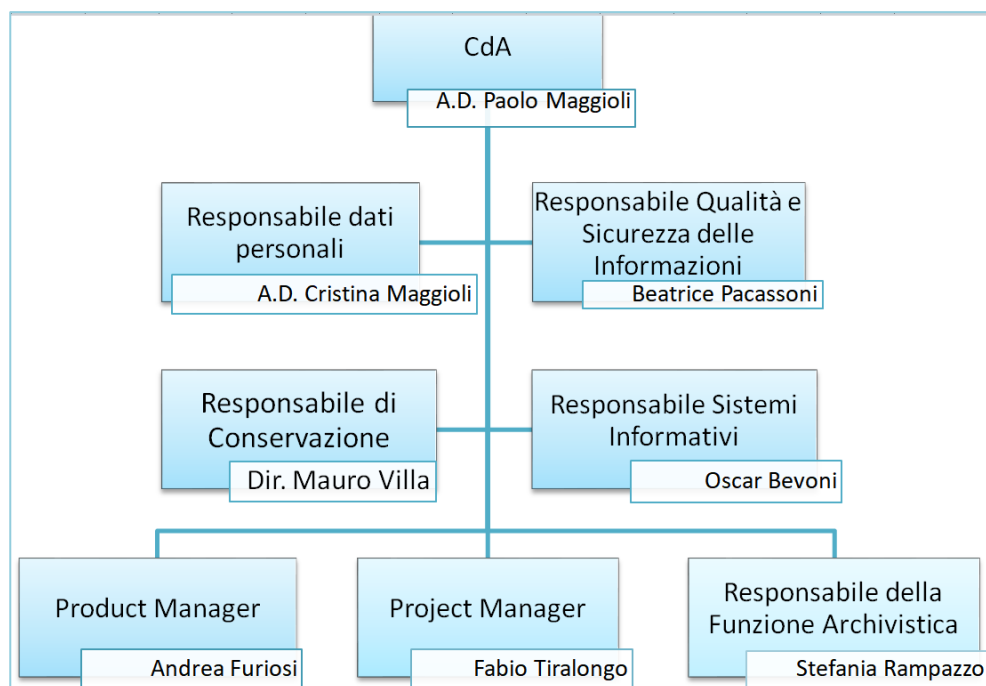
CdA
A.D. Paolo Maggioli

Responsabile dati personali
A.D. Cristina Maggioli

Responsabile Qualità e Sicurezza delle Informazioni
Beatrice Pacassoni

Responsabile di Conservazione
Dir. Mauro Villa

Responsabile Sistemi Informativi
Oscar Bevoni

Product Manager
Andrea Furiosi

Project Manager
Fabio Tiralongo

Responsabile della Funzione Archivistica
Stefania Rampazzo